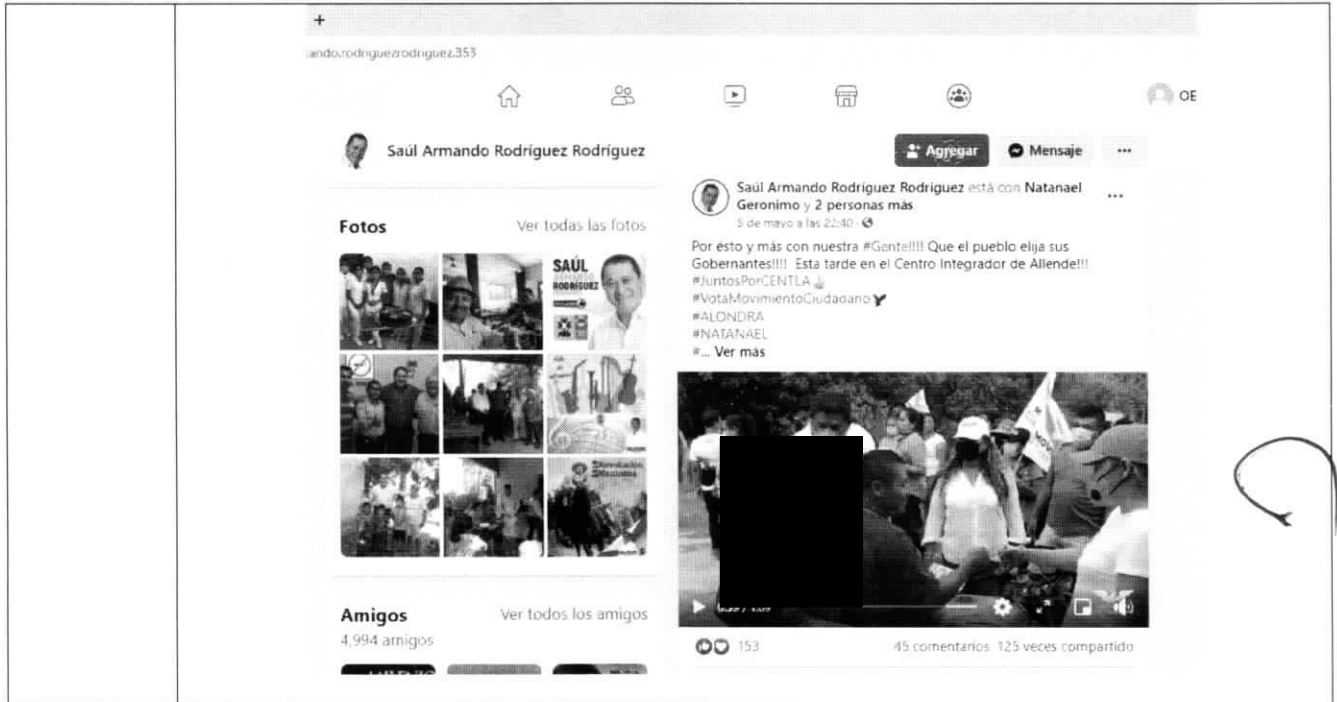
+

ando.rodriguezrodriguez.353

OE

Saúl Armando Rodríguez Rodríguez

Agregar

Mensaje

...

Saúl Armando Rodriguez Rodriguez está con Natanael Geronimo y 2 personas más
5 de mayo a las 22:40 ·

...

Fotos

Ver todas las fotos

SAÚL ARMANDO RODRÍGUEZ

Por esto y más con nuestra #Gente!!!! Que el pueblo elija sus Gobernantes!!!! Esta tarde en el Centro Integrador de Allende!!!
#JuntosPorCENTLA
#VotaMovimientoCiudadano
#ALONDRA
#NATANAEL
#... Ver más

Amigos

Ver todos los amigos

4,994 amigos

153

45 comentarios 125 veces compartido